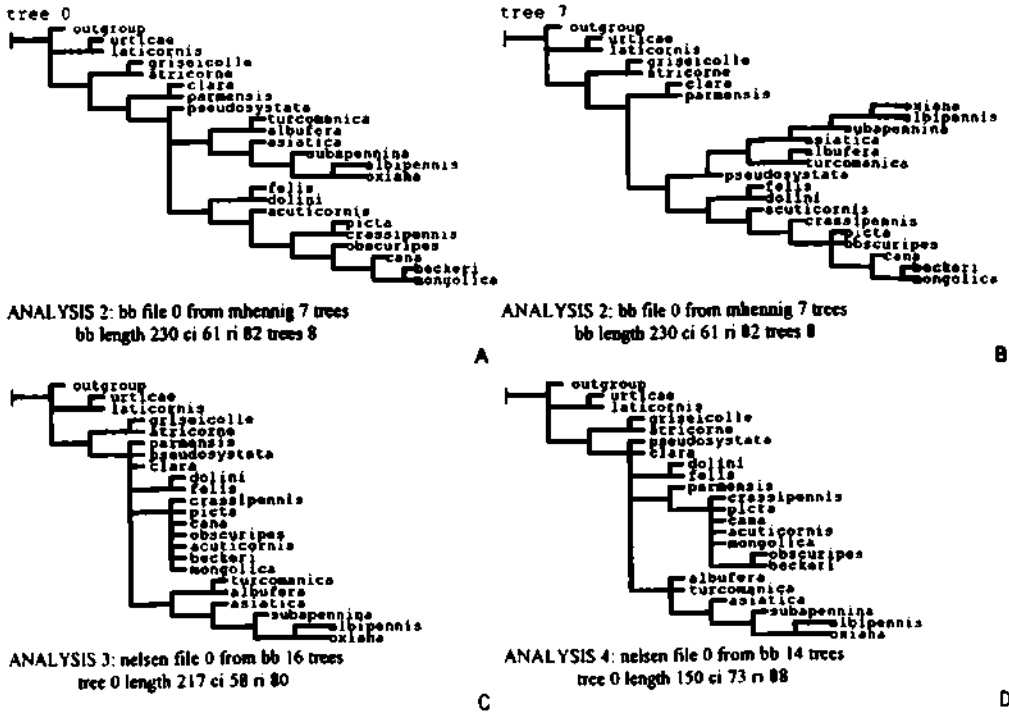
tree 0

outgroup
urticae
laticornis
griseicolle
atricorne
clara
parmensis
pseudosystata
turcomanica
albufera
asiatica
subapennina
albipennis
oxiana
felis
dolini
acuticornis
picta
crassipennis
obscuripes
cana
beckeri
mongolica

ANALYSIS 2: bb file 0 from mhennig 7 trees
bb length 230 ci 61 ri 82 trees 8

A

tree 7

outgroup
urticae
laticornis
griseicolle
atricorne
clara
parmensis
oxiana
albipennis
subapennina
asiatica
albufera
turcomanica
pseudosystata
felis
dolini
acuticornis
crassipennis
picta
obscuripes
cana
beckeri
mongolica

ANALYSIS 2: bb file 0 from mhennig 7 trees
bb length 230 ci 61 ri 82 trees 8

B

outgroup
urticae
laticornis
griseicolle
atricorne
parmensis
pseudosystata
clara
dolini
felis
crassipennis
picta
cana
obscuripes
acuticornis
beckeri
mongolica
turcomanica
albufera
asiatica
subapennina
albipennis
oxiana

ANALYSIS 3: nelsen file 0 from bb 16 trees
tree 0 length 217 ci 58 ri 80

C

outgroup
urticae
laticornis
griseicolle
atricorne
pseudosystata
clara
dolini
felis
parmensis
crassipennis
picta
cana
acuticornis
mongolica
obscuripes
beckeri
albufera
turcomanica
asiatica
subapennina
albipennis
oxiana

ANALYSIS 4: nelsen file 0 from bb 14 trees
tree 0 length 150 ci 73 ri 88

D